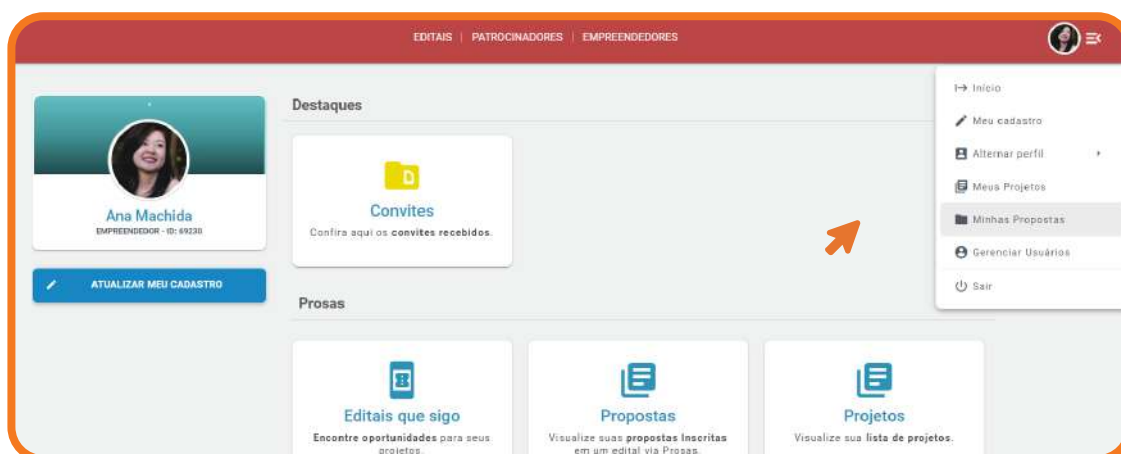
EDITAIS | PATROCINADORES | EMPREENDEDORES

Ana Machida
EMPREENDEDOR - ID: 69230

ATUALIZAR MEU CADASTRO

Destaques

D
Convites
Confira aqui os convites recebidos.

Prosas

Editais que sigo
Encontre oportunidades para seus projetos.

Propostas
Visualize suas propostas inscritas em um edital via Prosas.

Projetos
Visualize sua lista de projetos.

Início
Meu cadastro
Alternar perfil
Meus Projetos
Minhas Propostas
Gerenciar Usuários
Sair